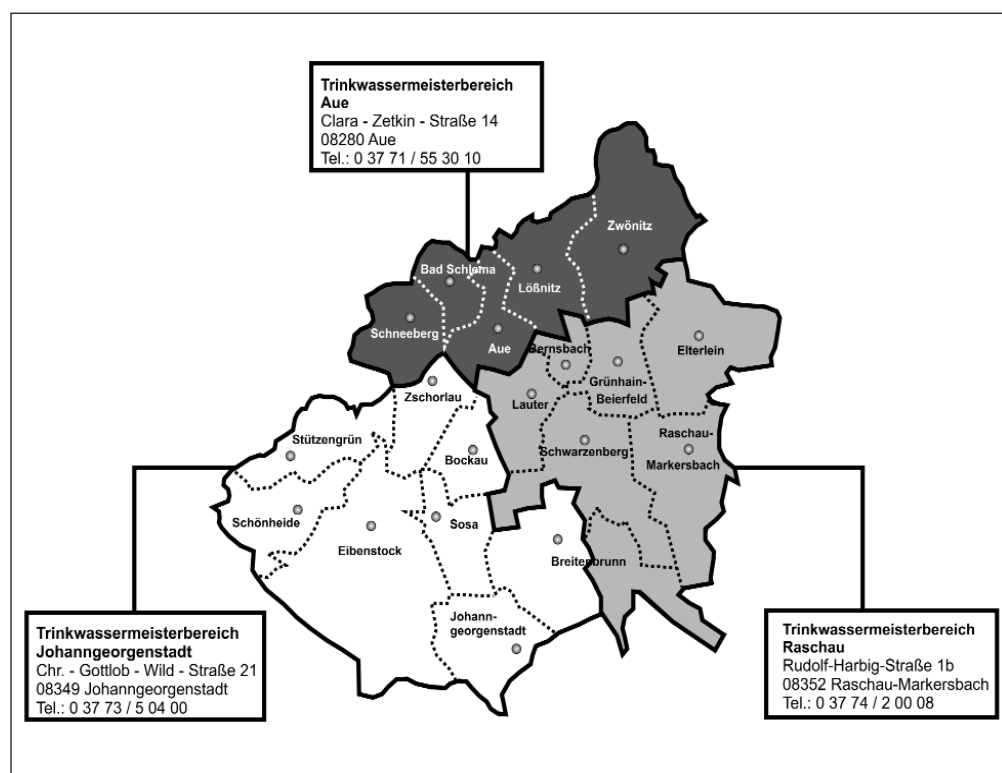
**Trinkwassermeisterbereich Aue**
Clara - Zetkin - Straße 14
08280 Aue
Tel.: 0 37 71 / 55 30 10

Zwönitz
Bad Schlema
Lößnitz
Schneeberg
Aue
Bernsbach
Elterlein
Grünhain-Beierfeld
Lauter
Zschorlau
Stützengrün
Bockau
Schwarzenberg
Raschau-Markersbach
Schönheide
Eibenstock
Sosa
Breitenbrunn
Johanngeorgenstadt

**Trinkwassermeisterbereich Johanngeorgenstadt**
Chr. - Gottlob - Wild - Straße 21
08349 Johanngeorgenstadt
Tel.: 0 37 73 / 5 04 00

**Trinkwassermeisterbereich Raschau**
Rudolf-Harbig-Straße 1b
08352 Raschau-Markersbach
Tel.: 0 37 74 / 2 00 08